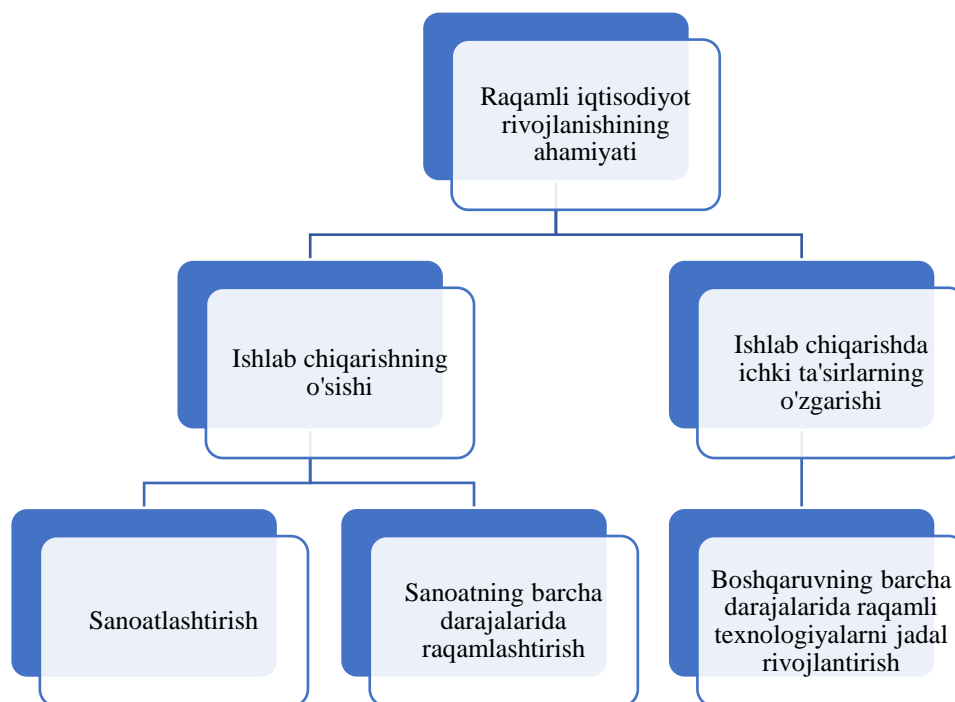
Raqamli iqtisodiyot rivojlanishining ahamiyati

Ishlab chiqarishning o'sishi

Ishlab chiqarishda ichki ta'sirlarning o'zgarishi

Sanoatlashtirish

Sanoatning barcha darajalarida raqamlashtirish

Boshqaruvning barcha darajalarida raqamli texnologiyalarni jadal rivojlantirish